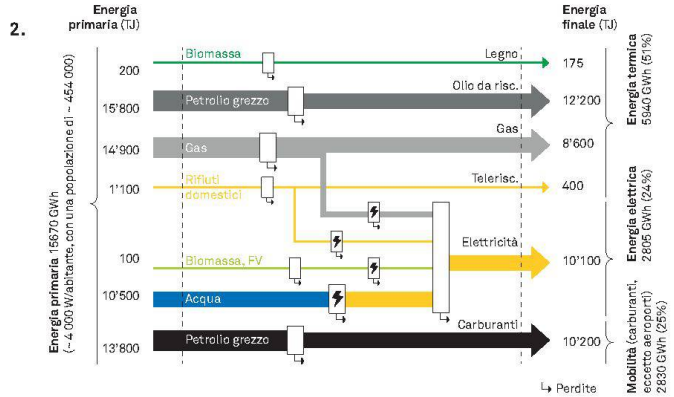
2.

Energia primaria (TJ)

Energia finale (TJ)

Energia primaria 15'670 GWh (~ 4 000 W/abitante, con una popolazione di ~ 454 000)

200
Biomassa
Legno
175

15'800
Petrolio grezzo
Olio da risc.
12'200

14'900
Gas
Gas
8'600

1'100
Rifiuti domestici
Telerisc.
400

Energia termica 5940 GWh (51%)

Elettricità

100
Biomassa, FV
10'100

10'500
Acqua

Energia elettrica 2805 GWh (24%)

Carburanti

13'800
Petrolio grezzo
10'200

Mobilità (carburanti, eccetto aeroporti) 2830 GWh (25%)

↳ Perdite